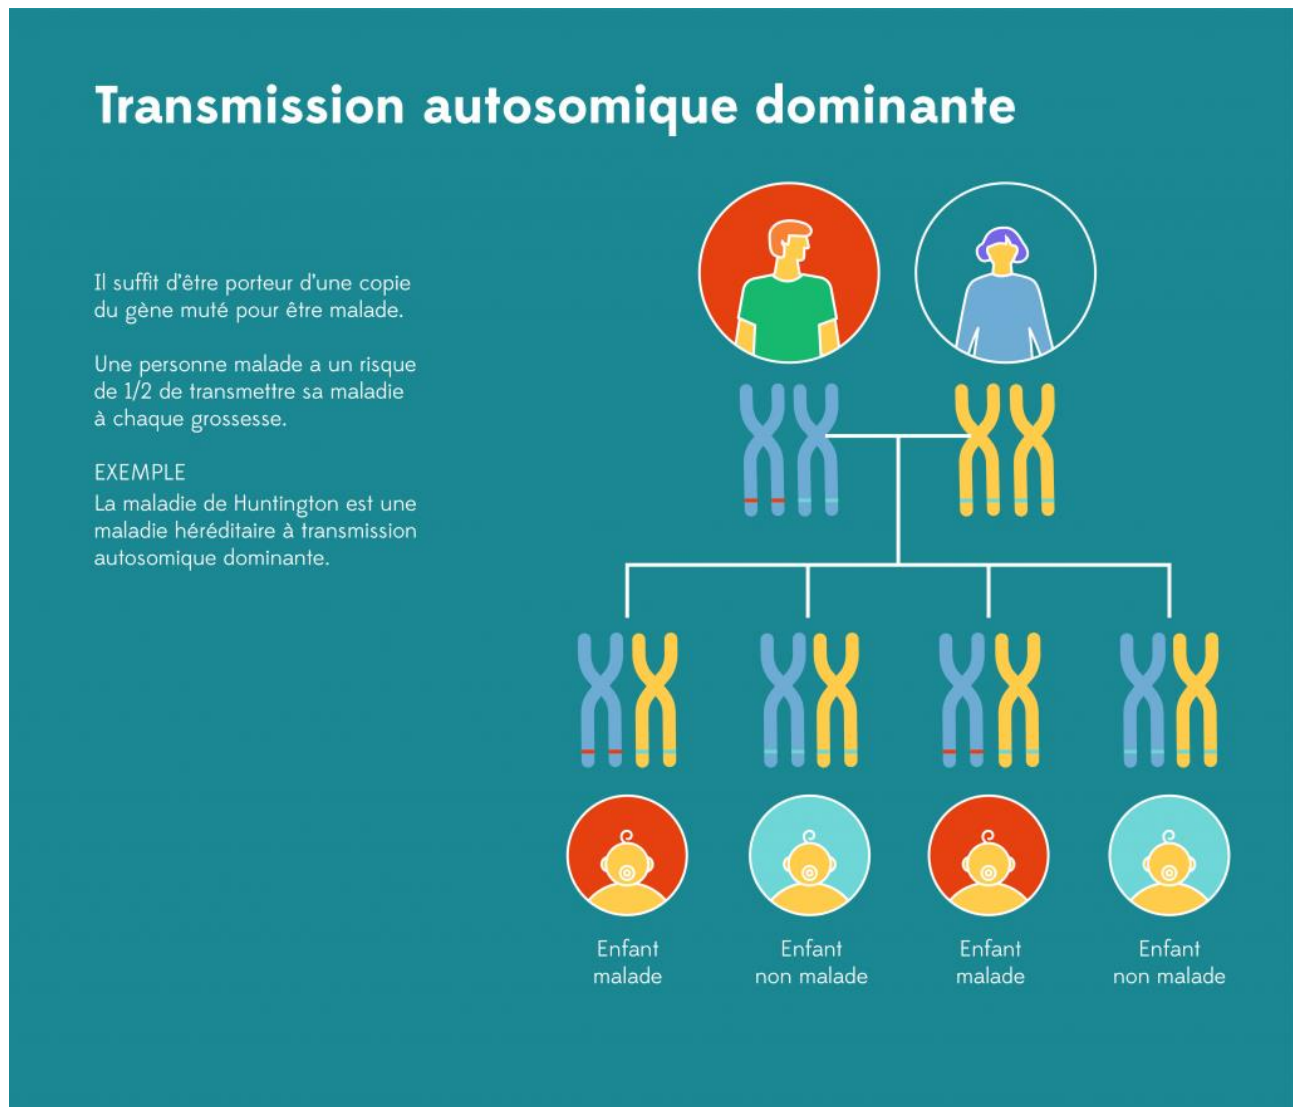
Transmission autosomique dominante

Il suffit d'être porteur d'une copie du gène muté pour être malade.

Une personne malade a un risque de 1/2 de transmettre sa maladie à chaque grossesse.

EXEMPLE
La maladie de Huntington est une maladie héréditaire à transmission autosomique dominante.

Enfant malade

Enfant non malade

Enfant malade

Enfant non malade